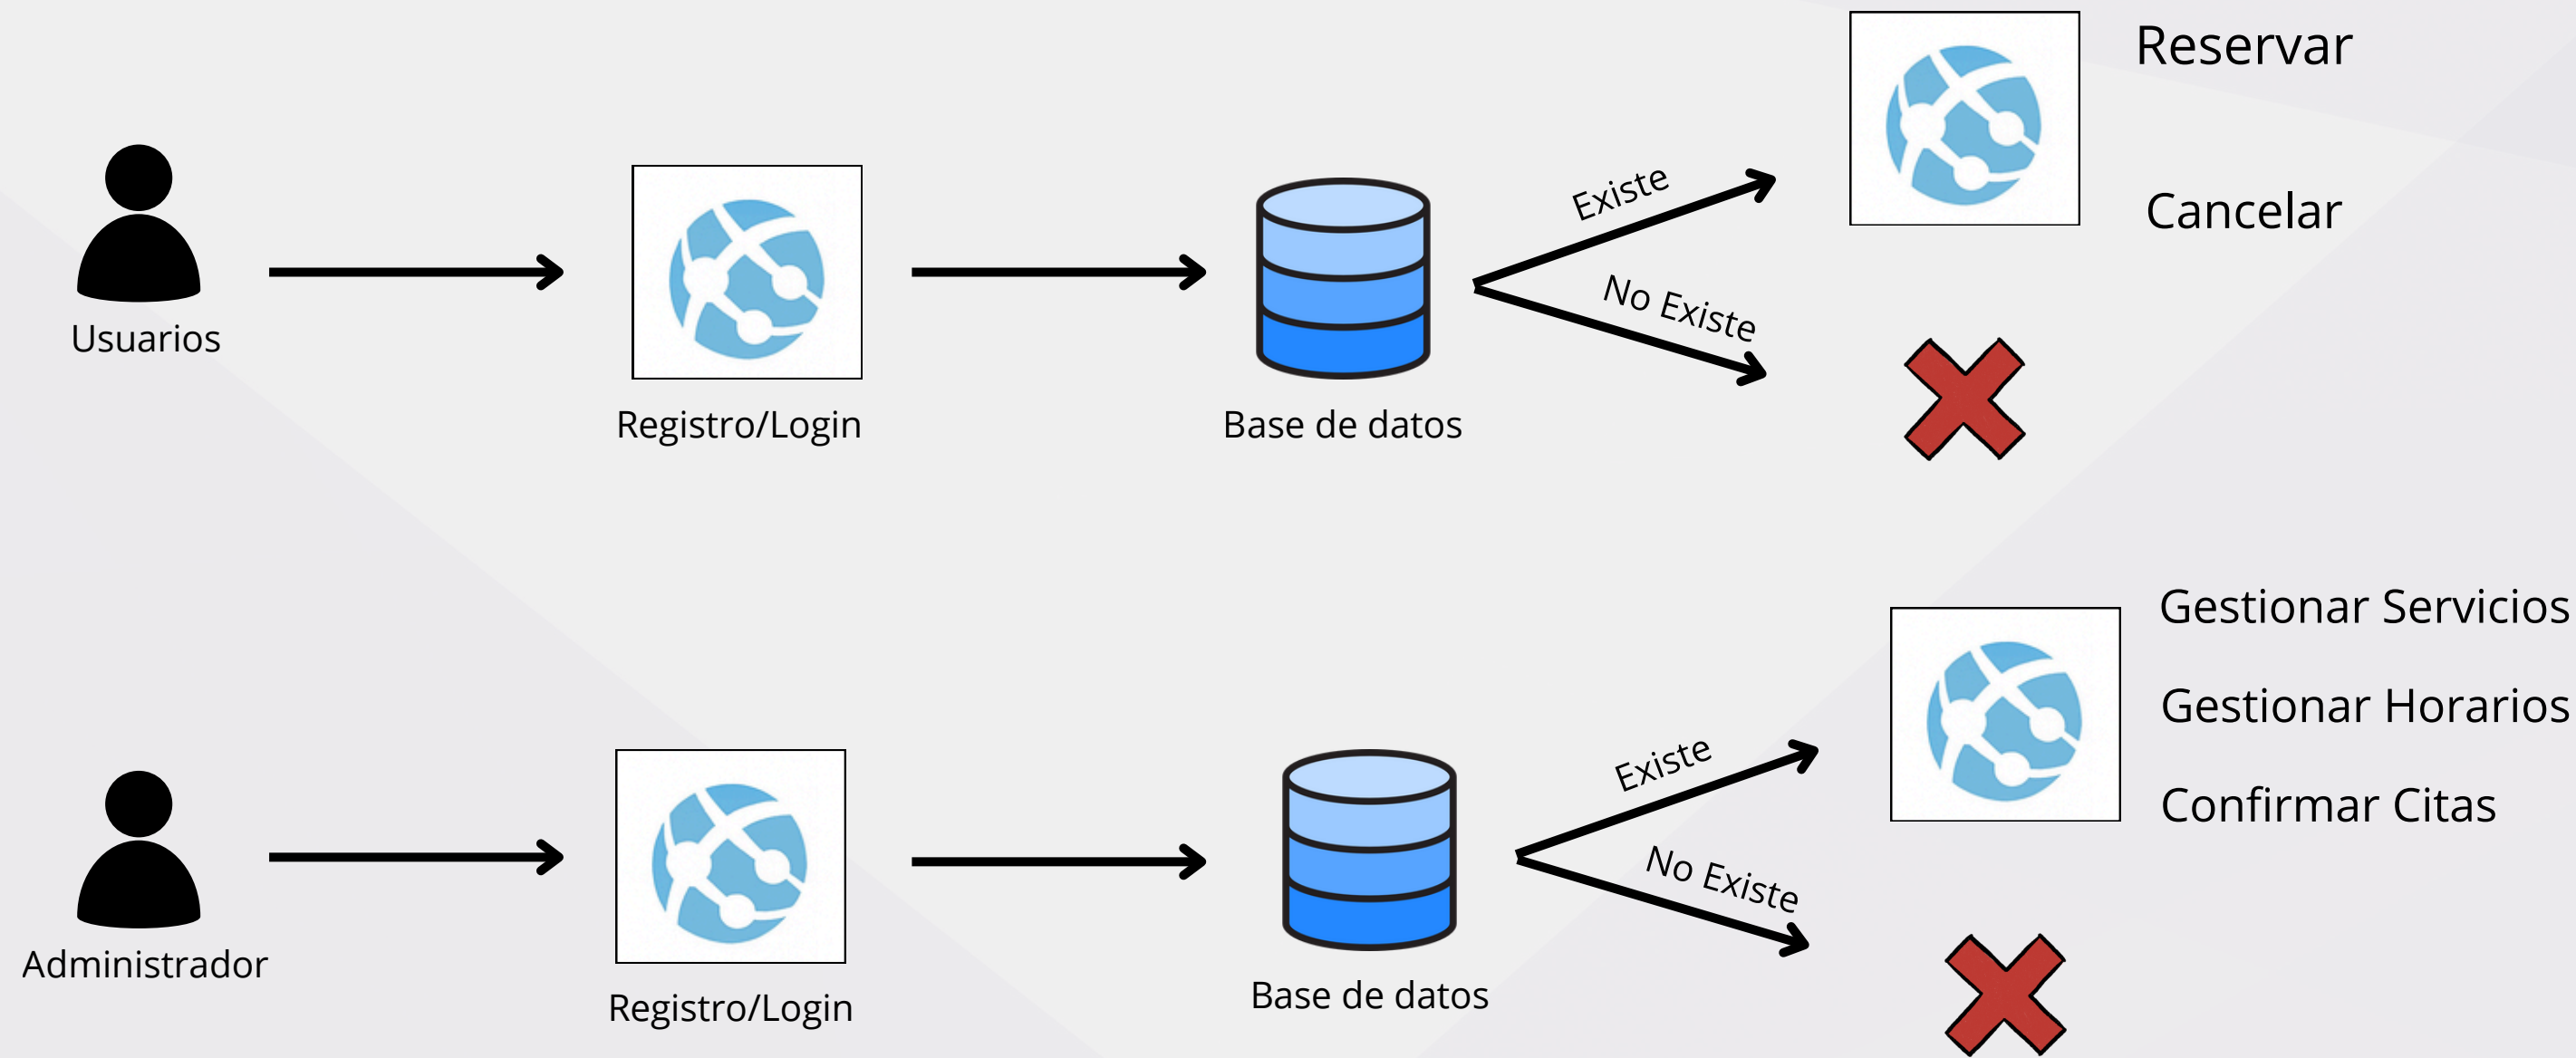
Usuarios

Registro/Login

Base de datos

Existe

No Existe

Reservar

Cancelar

Administrador

Registro/Login

Base de datos

Existe

No Existe

Gestionar Servicios

Gestionar Horarios

Confirmar Citas